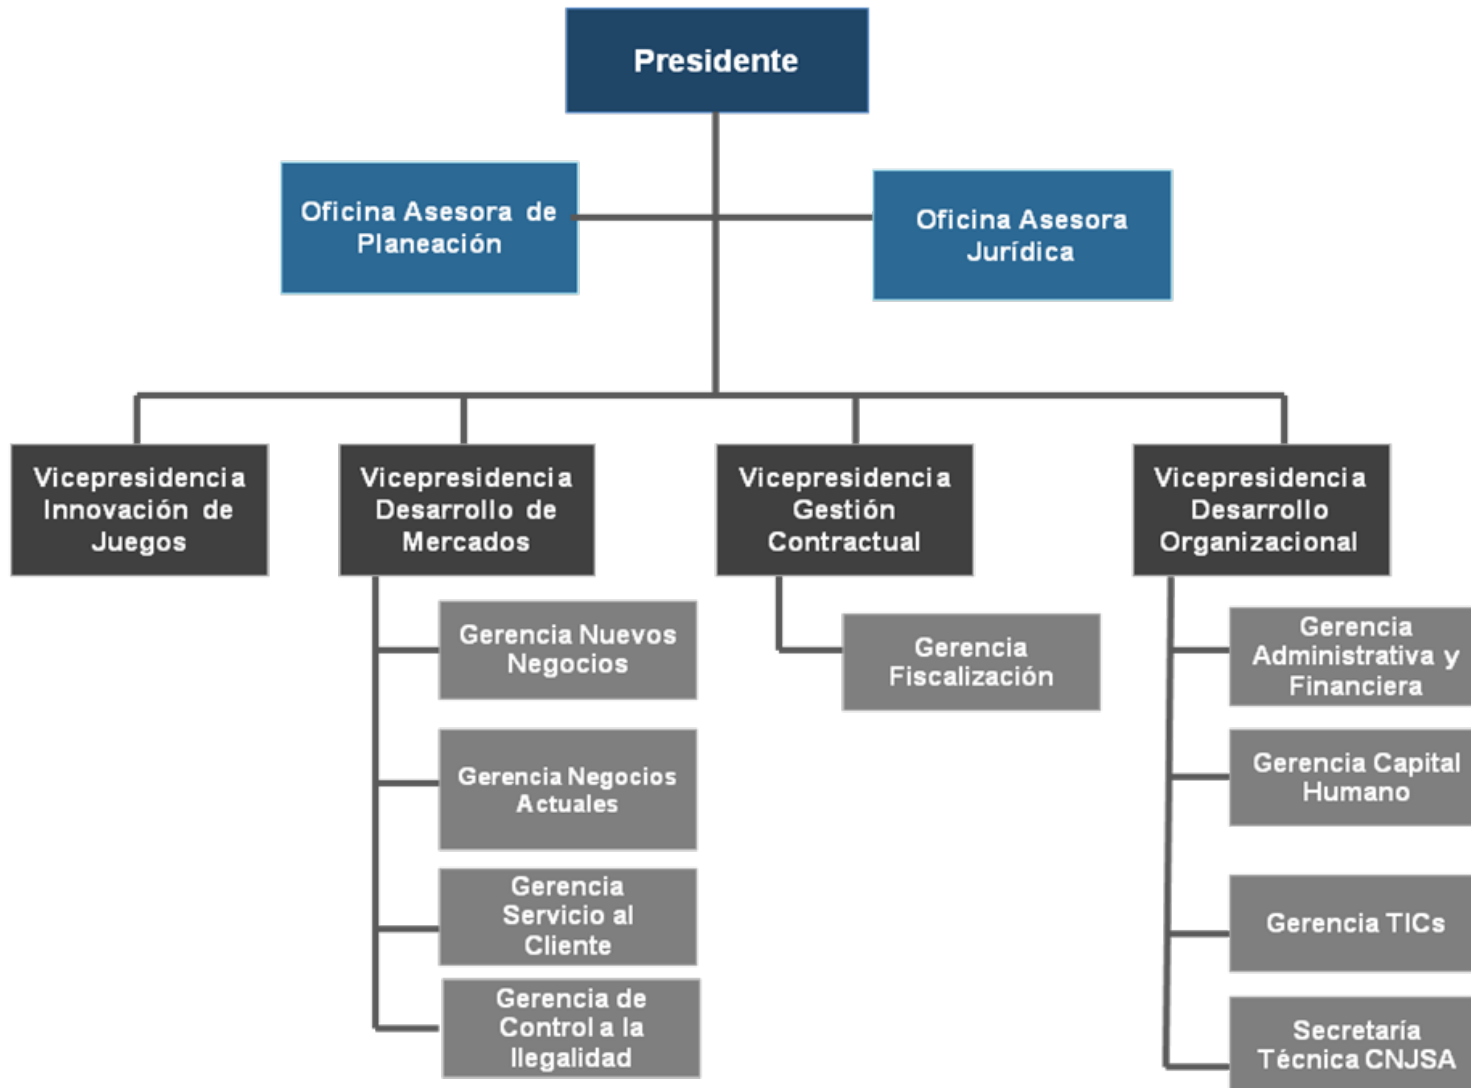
Presidente

Oficina Asesora de Planeación

Oficina Asesora Jurídica

Vicepresidencia Innovación de Juegos

Vicepresidencia Desarrollo de Mercados

Gerencia Nuevos Negocios

Gerencia Negocios Actuales

Gerencia Servicio al Cliente

Gerencia de Control a la Ilegalidad

Vicepresidencia Gestión Contractual

Gerencia Fiscalización

Vicepresidencia Desarrollo Organizacional

Gerencia Administrativa y Financiera

Gerencia Capital Humano

Gerencia TICs

Secretaría Técnica CNJSA